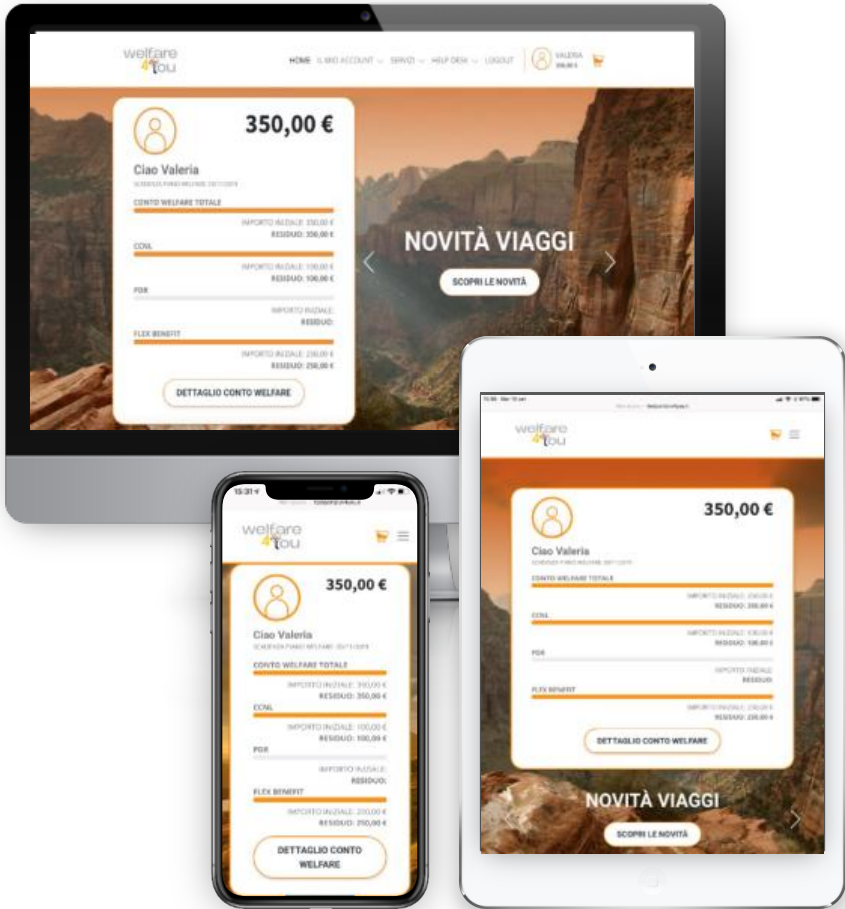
welfare 4You

HOME IL MIO ACCOUNT SERVIZI HELP DESK LOGOUT VALERIA 350,00 €

350,00 €

Ciao Valeria

SCADENZA PIANO WELFARE: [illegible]

CONTO WELFARE TOTALE
IMPORTO INIZIALE: 350,00 €
RESIDUO: 350,00 €

CCNL
IMPORTO INIZIALE: 100,00 €
RESIDUO: 100,00 €

PDR
IMPORTO INIZIALE:
RESIDUO:

FLEX BENEFIT
IMPORTO INIZIALE: 250,00 €
RESIDUO: 250,00 €

DETTAGLIO CONTO WELFARE

NOVITÀ VIAGGI

SCOPRI LE NOVITÀ

welfare 4You

350,00 €

Ciao Valeria

SCADENZA PIANO WELFARE: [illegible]

CONTO WELFARE TOTALE
IMPORTO INIZIALE: 350,00 €
RESIDUO: 350,00 €

CCNL
IMPORTO INIZIALE: 100,00 €
RESIDUO: 100,00 €

PDR
IMPORTO INIZIALE:
RESIDUO:

FLEX BENEFIT
IMPORTO INIZIALE: 250,00 €
RESIDUO: 250,00 €

DETTAGLIO CONTO WELFARE

NOVITÀ VIAGGI

SCOPRI LE NOVITÀ

15:31

welfare 4You

350,00 €

Ciao Valeria

SCADENZA PIANO WELFARE: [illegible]

CONTO WELFARE TOTALE
IMPORTO INIZIALE: 350,00 €
RESIDUO: 350,00 €

CCNL
IMPORTO INIZIALE: 100,00 €
RESIDUO: 100,00 €

PDR
IMPORTO INIZIALE:
RESIDUO:

FLEX BENEFIT
IMPORTO INIZIALE: 250,00 €
RESIDUO: 250,00 €

DETTAGLIO CONTO WELFARE